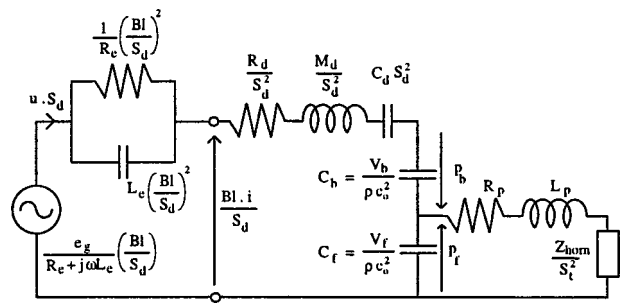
$\frac{1}{R_e}\left(\frac{Bl}{S_d}\right)^2$

$\frac{R_d}{S_d^2}$

$\frac{M_d}{S_d^2}$

$C_d S_d^2$

$u . S_d$

$L_e\left(\frac{Bl}{S_d}\right)^2$

$\frac{Bl . i}{S_d}$

$C_b = \frac{V_b}{\rho c_o^2}$

$p_b$

$R_p$

$L_p$

$\frac{e_g}{R_e + j\omega L_e}\left(\frac{Bl}{S_d}\right)$

$C_f = \frac{V_f}{\rho c_o^2}$

$p_f$

$\frac{Z_{horn}}{S_t^2}$